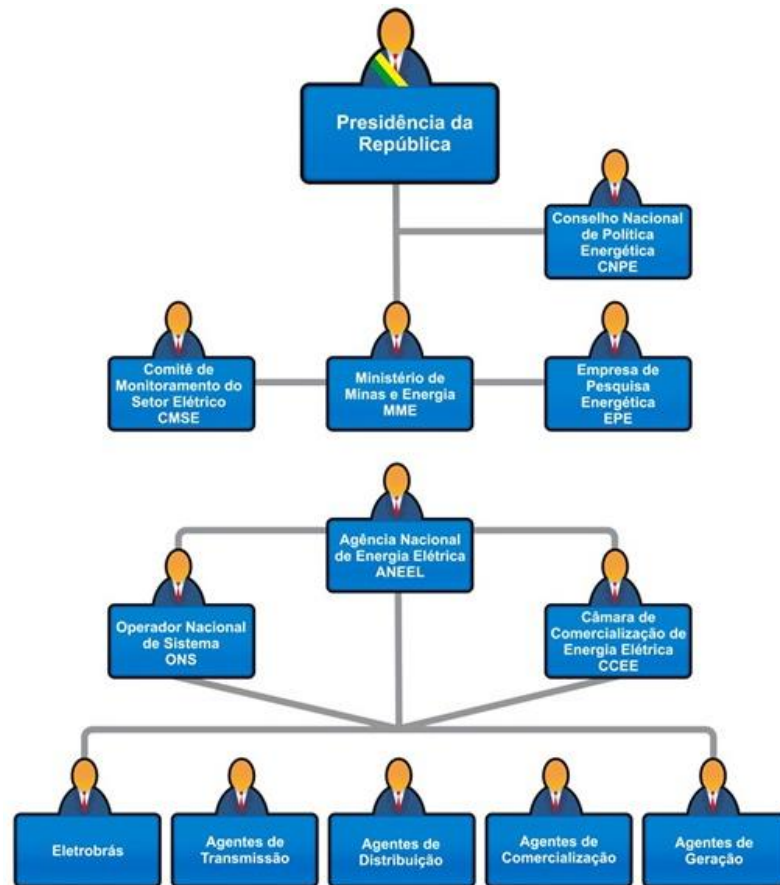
Presidência da República

Conselho Nacional de Política Energética CNPE

Comitê de Monitoramento do Setor Elétrico CMSE

Ministério de Minas e Energia MME

Empresa de Pesquisa Energética EPE

Agência Nacional de Energia Elétrica ANEEL

Operador Nacional de Sistema ONS

Câmara de Comercialização de Energia Elétrica CCEE

Eletrobrás

Agentes de Transmissão

Agentes de Distribuição

Agentes de Comercialização

Agentes de Geração